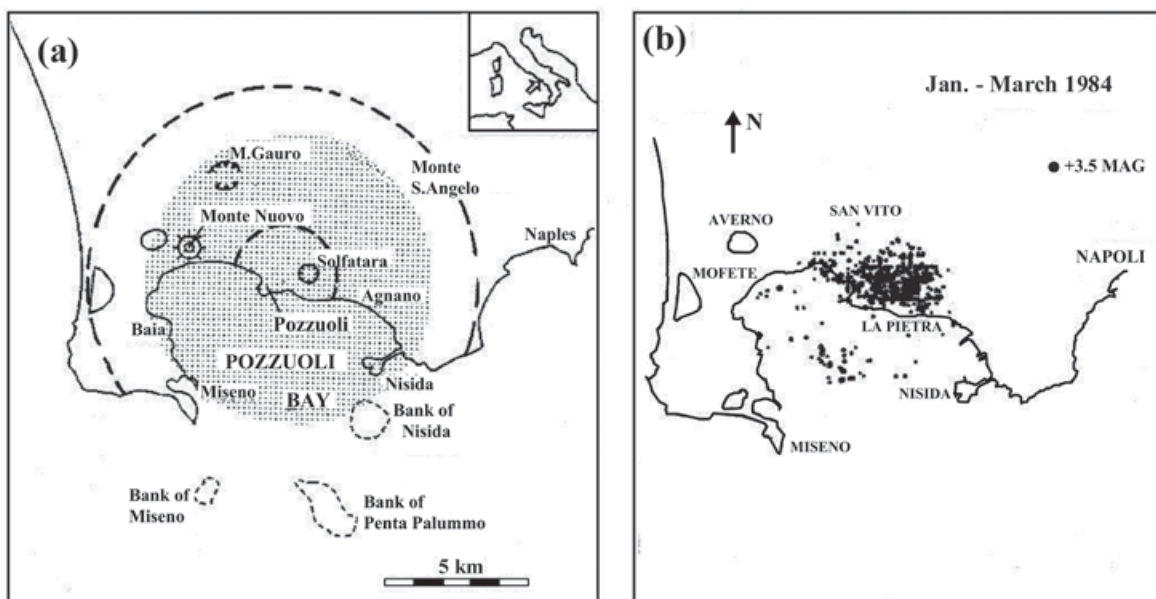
(a)

M.Gauro

Monte S.Angelo

Monte Nuovo

Naples

Solfatara

Agnano

Pozzuoli

Baia

POZZUOLI BAY

Miseno

Nisida

Bank of Nisida

Bank of Miseno

Bank of Penta Palummo

5 km

(b)

Jan. - March 1984

N

● +3.5 MAG

SAN VITO

AVERNO

NAPOLI

MOFETE

LA PIETRA

NISIDA

MISENO